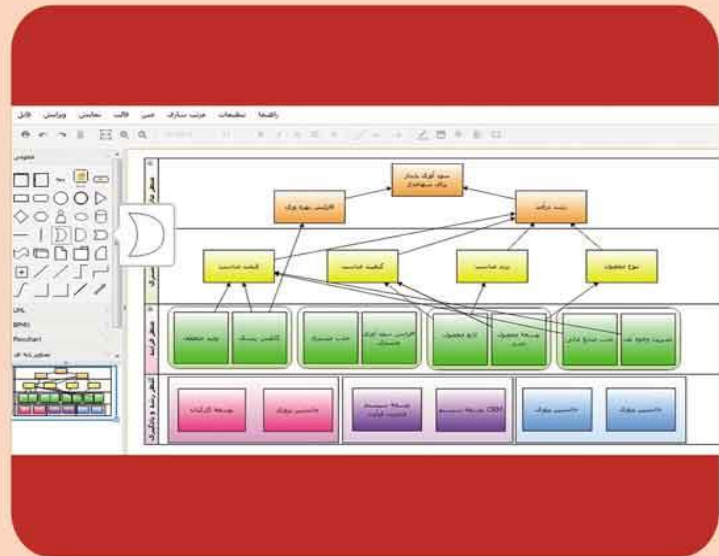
فایل ویرایش نمایش قالب متن مرتب سازی تنظیمات راهنما

عمومی

UML

BPMN

Flowchart

سود آوری بازار برای سهامداران

افزایش بهره وری

رشد درآمد

کیفیت مناسب

کیفیت مناسب

زمان مناسب

نوع محصول

رشد محصول

کاهش ریسک

جذب مشتری

افزایش سطح آگاهی مشتریان

تنوع محصول

توسعه محصول جدید

جذب منابع مالی

مدیریت وجوه نقد

توسعه کارکنان

شناسایی بازار

توسعه سیستم مدیریت کیفیت

CRM توسعه سیستم

شناسایی بازار

شناسایی بازار